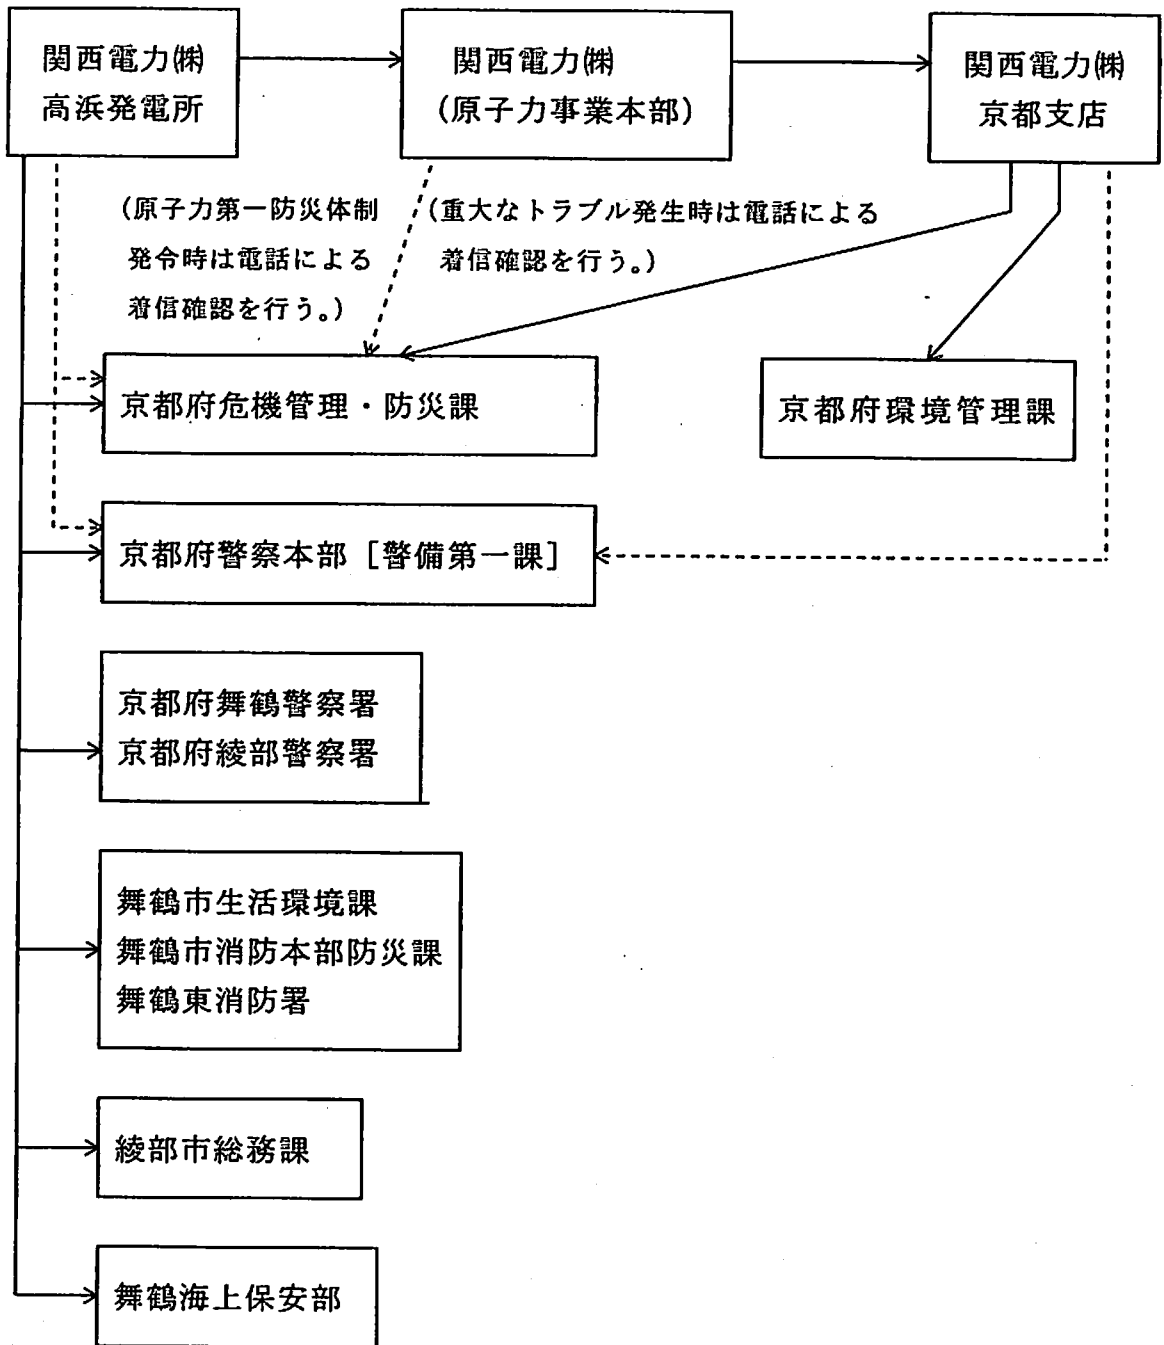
関西電力㈱
高浜発電所

関西電力㈱
（原子力事業本部）

関西電力㈱
京都支店

（原子力第一防災体制発令時は電話による着信確認を行う。）

（重大なトラブル発生時は電話による着信確認を行う。）

京都府危機管理・防災課

京都府環境管理課

京都府警察本部［警備第一課］

京都府舞鶴警察署
京都府綾部警察署

舞鶴市生活環境課
舞鶴市消防本部防災課
舞鶴東消防署

綾部市総務課

舞鶴海上保安部